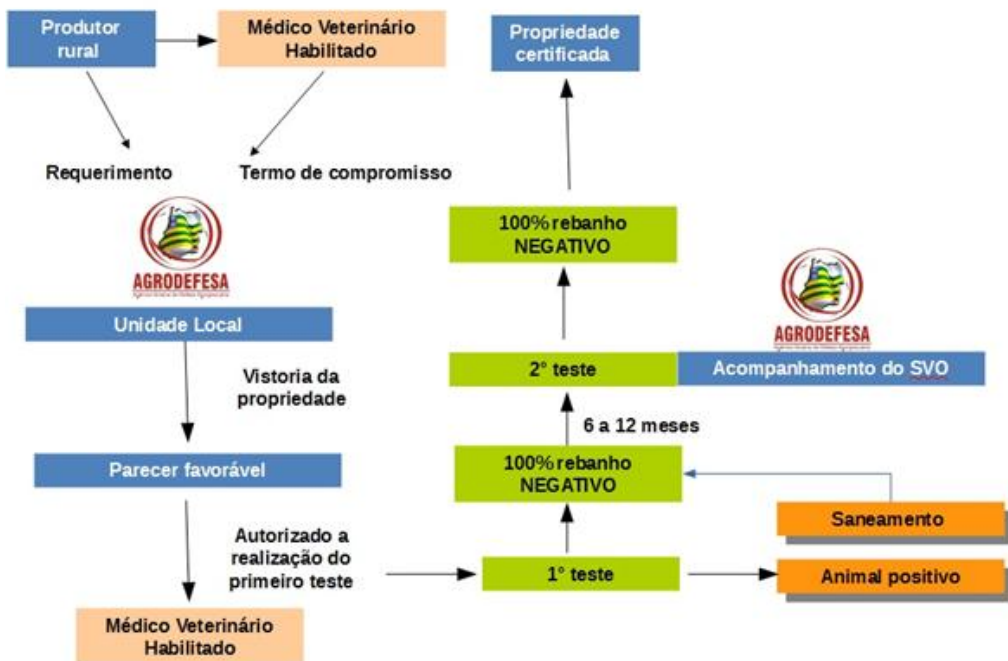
Produtor rural

Médico Veterinário Habilitado

Requerimento

Termo de compromisso

AGRODEFESA

Unidade Local

Vistoria da propriedade

Parecer favorável

Autorizado a realização do primeiro teste

Médico Veterinário Habilitado

Propriedade certificada

100% rebanho NEGATIVO

AGRODEFESA

2° teste

Acompanhamento do SVO

6 a 12 meses

100% rebanho NEGATIVO

Saneamento

1° teste

Animal positivo